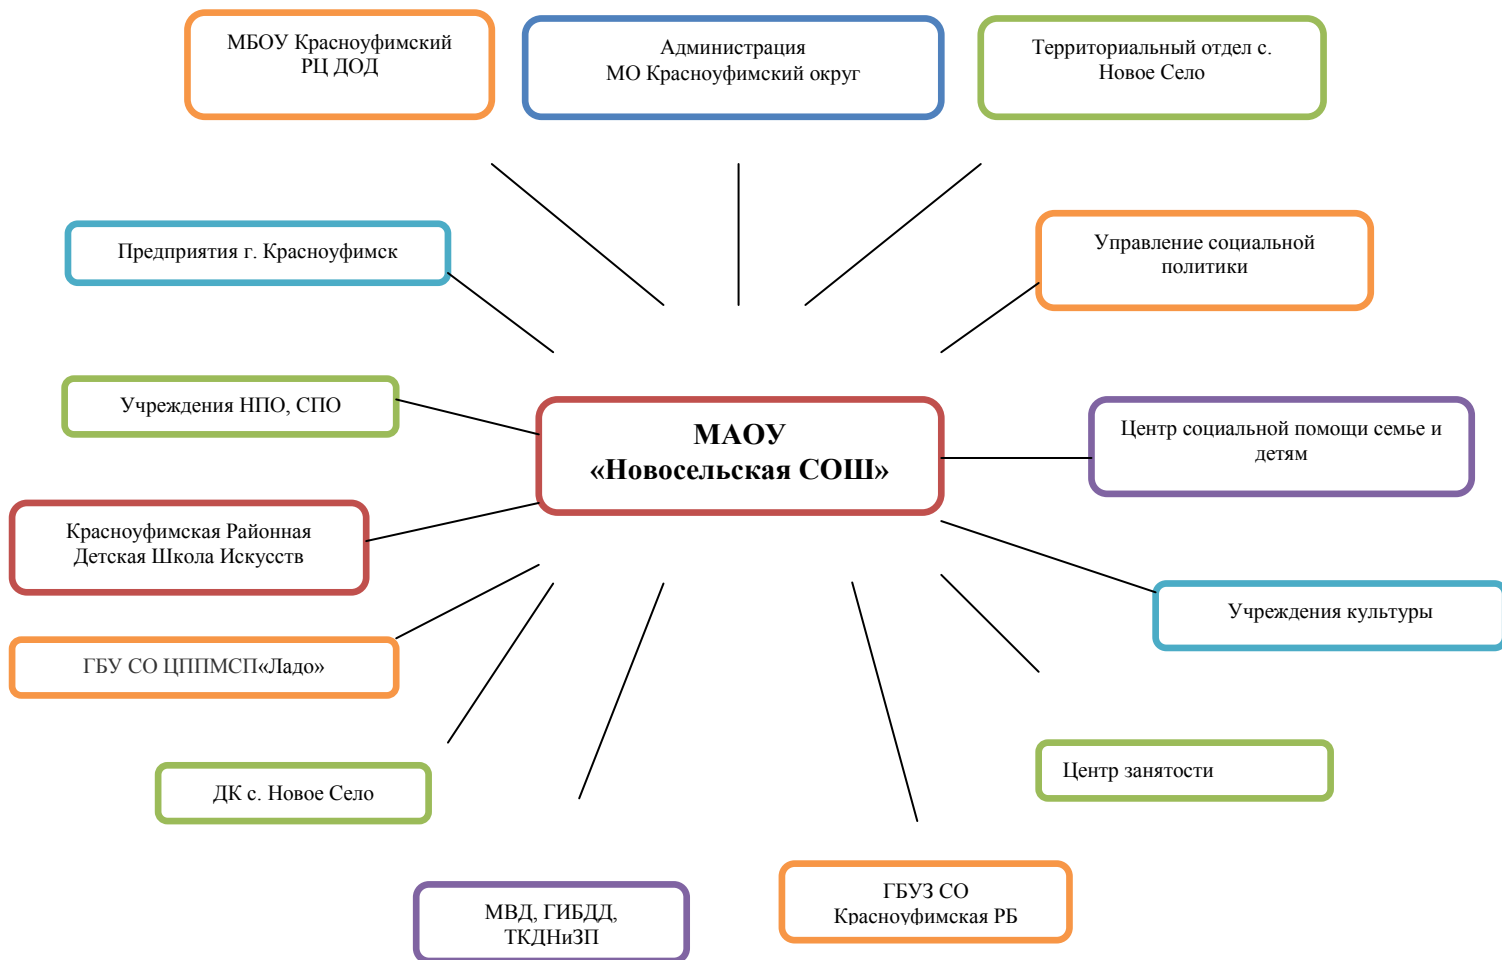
МБОУ Красноуфимский РЦ ДОД

Администрация МО Красноуфимский округ

Территориальный отдел с. Новое Село

Предприятия г. Красноуфимск

Управление социальной политики

Учреждения НПО, СПО

МАОУ «Новосельская СОШ»

Центр социальной помощи семье и детям

Красноуфимская Районная Детская Школа Искусств

Учреждения культуры

ГБУ СО ЦППМСП«Ладо»

ДК с. Новое Село

Центр занятости

МВД, ГИБДД, ТКДНиЗП

ГБУЗ СО Красноуфимская РБ